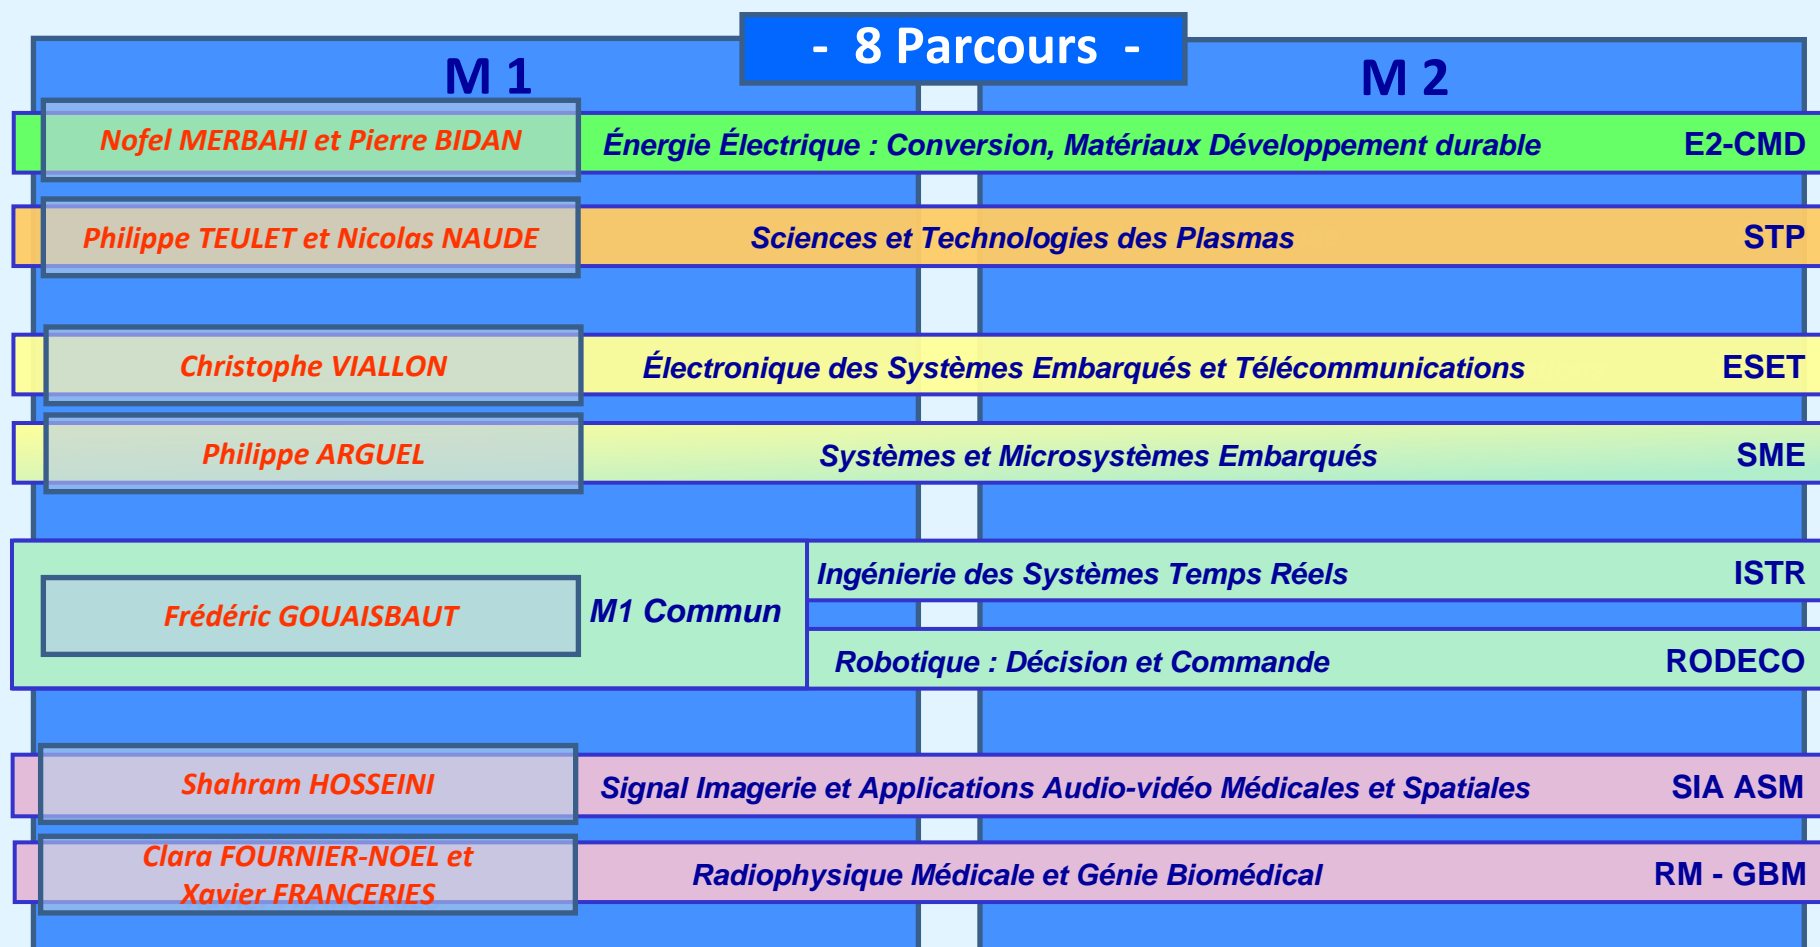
- 8 Parcours -

M 1

M 2

Nofel MERBAHI et Pierre BIDAN

Énergie Électrique : Conversion, Matériaux Développement durable

E2-CMD

Philippe TEULET et Nicolas NAUDE

Sciences et Technologies des Plasmas

STP

Christophe VIALLON

Électronique des Systèmes Embarqués et Télécommunications

ESET

Philippe ARGUEL

Systèmes et Microsystèmes Embarqués

SME

Frédéric GOUAISBAUT

M1 Commun

Ingénierie des Systèmes Temps Réels

ISTR

Robotique : Décision et Commande

RODECO

Shahram HOSSEINI

Signal Imagerie et Applications Audio-vidéo Médicales et Spatiales

SIA ASM

Clara FOURNIER-NOEL et Xavier FRANCERIES

Radiophysique Médicale et Génie Biomédical

RM - GBM